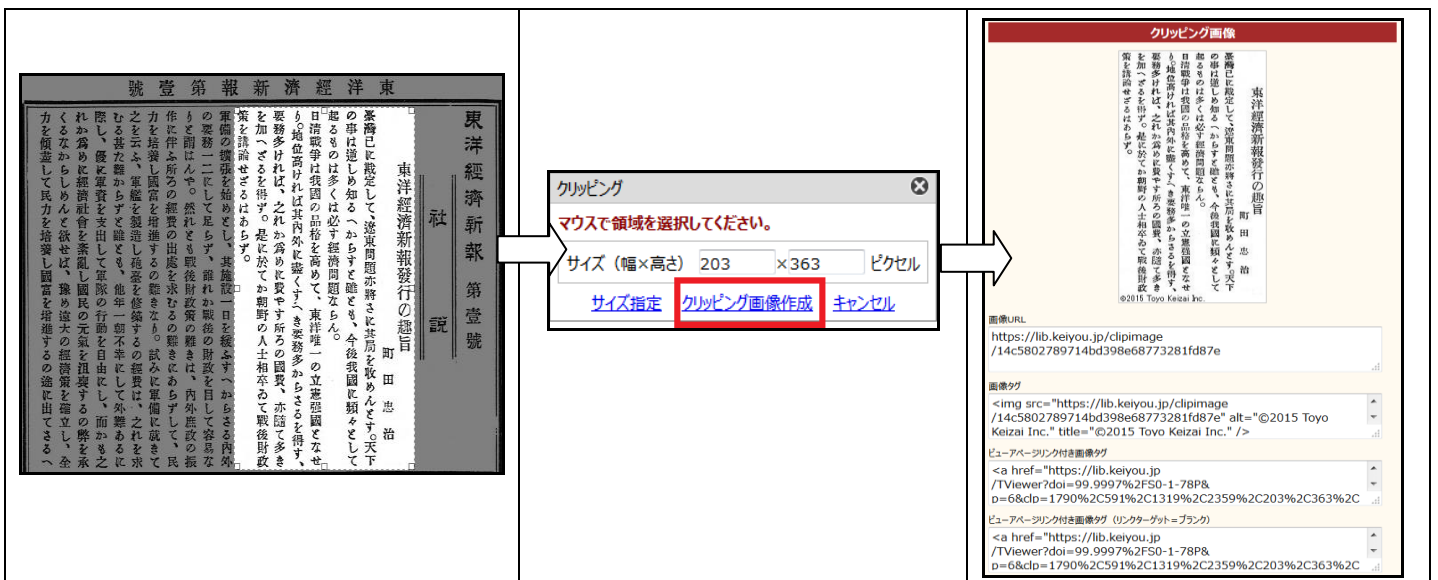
東洋經濟新報第壹號

東洋經濟新報

第壹號

社説

東洋經濟新報發行の趣旨

町田忠治

臺灣已に戡定して、遼東問題亦將さに其局を收めんとす。天下の事は遂じめ知るへからずと雖とも、今後我國に頻々として起るもの是は多くは必ず經濟問題ならん。日清戰爭は我國の品位を高めて、東洋唯一の立憲强國となせり。地位高ければ其內外に鑑くすへき要務多からざるを得ず、要務多ければ、之れか爲めに費やす所の國費、亦隨て多きを加へざるを得ず。是に於てか朝野の人士相卒ゐて戰後財政策を講論せざるはあらず。

軍備の擴張を始めとし、其施設一日を緩ふすへからさる內外の要務一二にして足らず、雖れか戰後の財政を目して容易なりと謂はんや。然れとも戰後財政策の難きは、內外庶政の振作に伴ふ所の經費の出處を求むるの難きにあらずして、民力を培養し國富を增進するの難きなり。試みに軍備に就きて之を云ふ、軍艦を修築し砲塞を修築するの經費は、之れを求むる甚た難きにあらずとも、他年一朝不幸にして外難あるに際し、優に軍資を支出して軍隊の行動を自由にし、而かも之れか爲めに經濟社會を紊亂し國民の元氣を沮喪するの弊を承くるなからしめんと欲せば、豫め遠大の經濟策を確立し、全力を傾盡して民力を培養し國富を增進するの途に出てさる〜

クリッピング

マウスで領域を選択してください。

サイズ（幅×高さ） 203 ×363 ピクセル

サイズ指定 クリッピング画像作成 キャンセル

クリッピング画像

東洋經濟新報發行の趣旨

町田忠治

臺灣已に戡定して、遼東問題亦將さに其局を收めんとす。天下の事は遂じめ知るへからずと雖とも、今後我國に頻々として起るもの是は多くは必ず經濟問題ならん。日清戰爭は我國の品位を高めて、東洋唯一の立憲强國となせり。地位高ければ其內外に鑑くすへき要務多からざるを得ず、要務多ければ、之れか爲めに費やす所の國費、亦隨て多きを加へざるを得ず。是に於てか朝野の人士相卒ゐて戰後財政策を講論せざるはあらず。

©2015 Toyo Keizai Inc.

画像URL

https://lib.keiyou.jp/clipimage/14c5802789714bd398e68773281fd87e

画像タグ

<img src="https://lib.keiyou.jp/clipimage/14c5802789714bd398e68773281fd87e" alt="©2015 Toyo Keizai Inc." title="©2015 Toyo Keizai Inc." />

ビューアページリンク付き画像タグ

<a href="https://lib.keiyou.jp/TViewer?doi=99.9997%2FS0-1-78P&p=6&clp=1790%2C591%2C1319%2C2359%2C203%2C363%2C

ビューアページリンク付き画像タグ（リンクターゲット＝ブランク）

<a href="https://lib.keiyou.jp/TViewer?doi=99.9997%2FS0-1-78P&p=6&clp=1790%2C591%2C1319%2C2359%2C203%2C363%2C